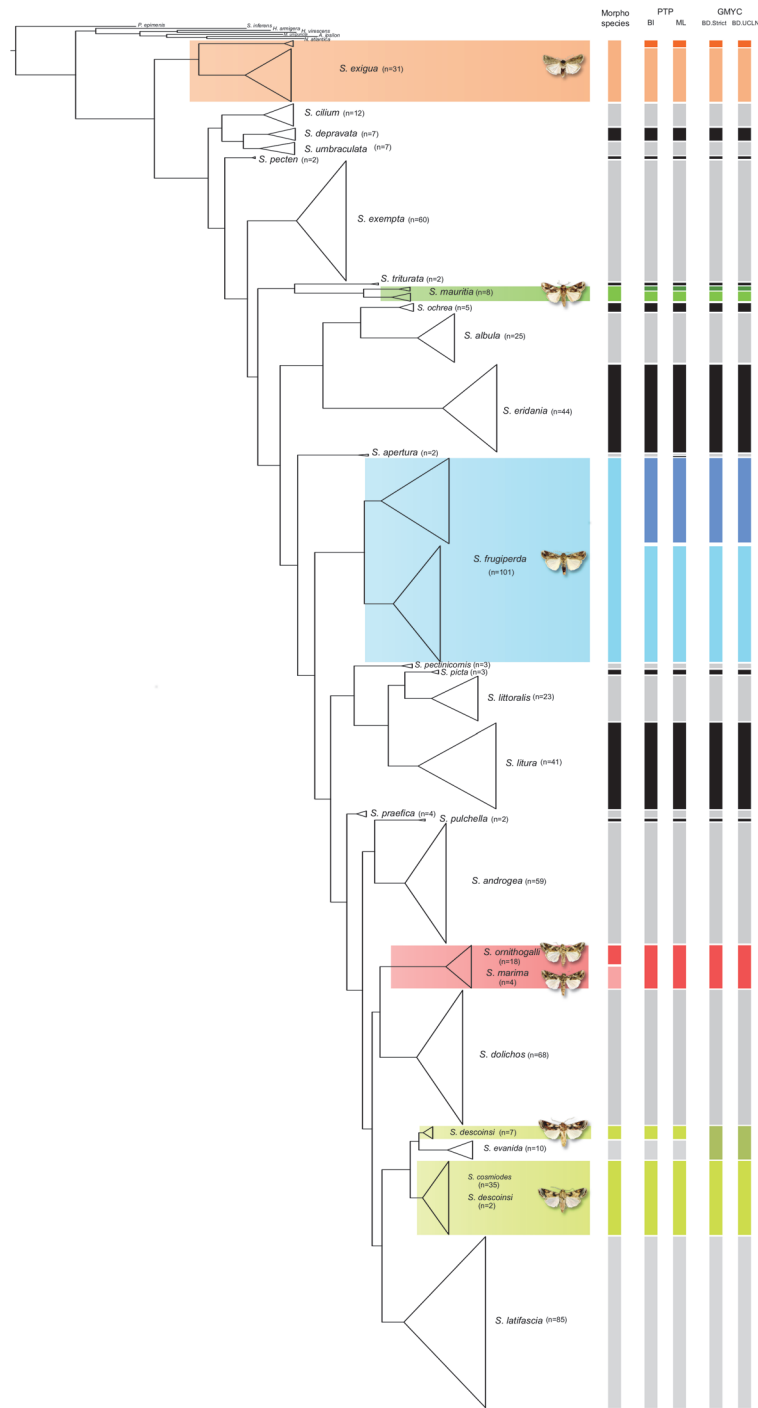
Morpho species

PTP

BI

ML

GMYC

BD.Strict

BD.UCLN

P. epimenis

S. inferens

H. armigera

H. virescens

H. zea

A. ipsilon

S. atlantica

S. exigua (n=31)

S. cilium (n=12)

S. depravata (n=7)

S. umbraculata (n=7)

S. pecten (n=2)

S. exempta (n=60)

S. triturata (n=2)

S. mauritia (n=8)

S. ochrea (n=5)

S. albula (n=25)

S. eridania (n=44)

S. apertura (n=2)

S. frugiperda (n=101)

S. pectinicornis (n=3)

S. picta (n=3)

S. littoralis (n=23)

S. litura (n=41)

S. praefica (n=4)

S. pulchella (n=2)

S. androgea (n=59)

S. ornithogalli (n=18)

S. marima (n=4)

S. dolichos (n=68)

S. descoinsi (n=7)

S. evanida (n=10)

S. cosmiodes (n=35)

S. descoinsi (n=2)

S. latifascia (n=85)